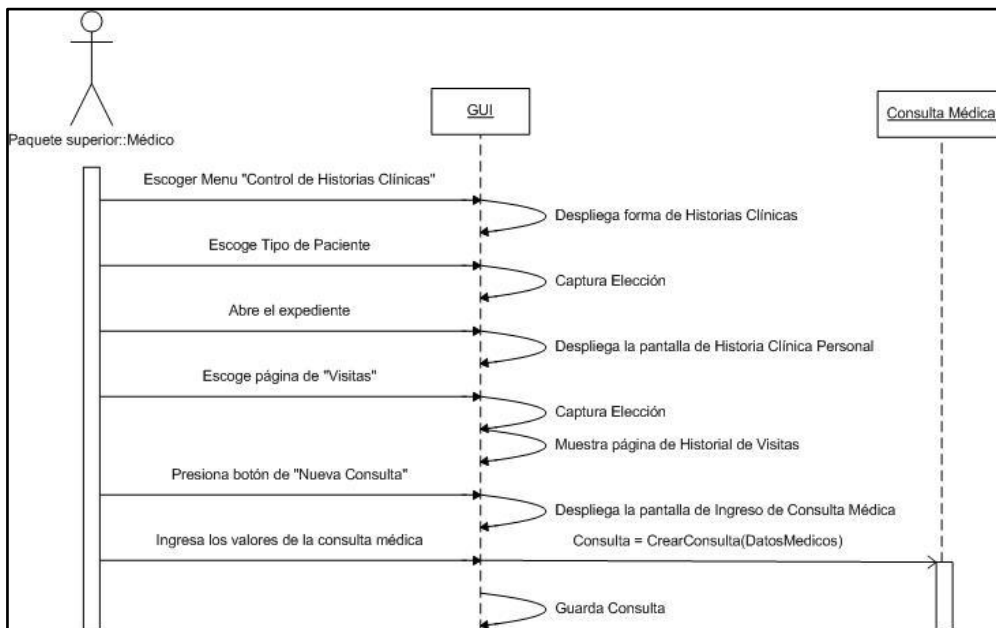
Paquete superior::Médico

GUI

Consulta Médica

Escoger Menu "Control de Historias Clínicas"

Despliega forma de Historias Clínicas

Escoge Tipo de Paciente

Captura Elección

Abre el expediente

Despliega la pantalla de Historia Clínica Personal

Escoge página de "Visitas"

Captura Elección

Muestra página de Historial de Visitas

Presiona botón de "Nueva Consulta"

Despliega la pantalla de Ingreso de Consulta Médica

Ingresa los valores de la consulta médica

Consulta = CrearConsulta(DatosMedicos)

Guarda Consulta